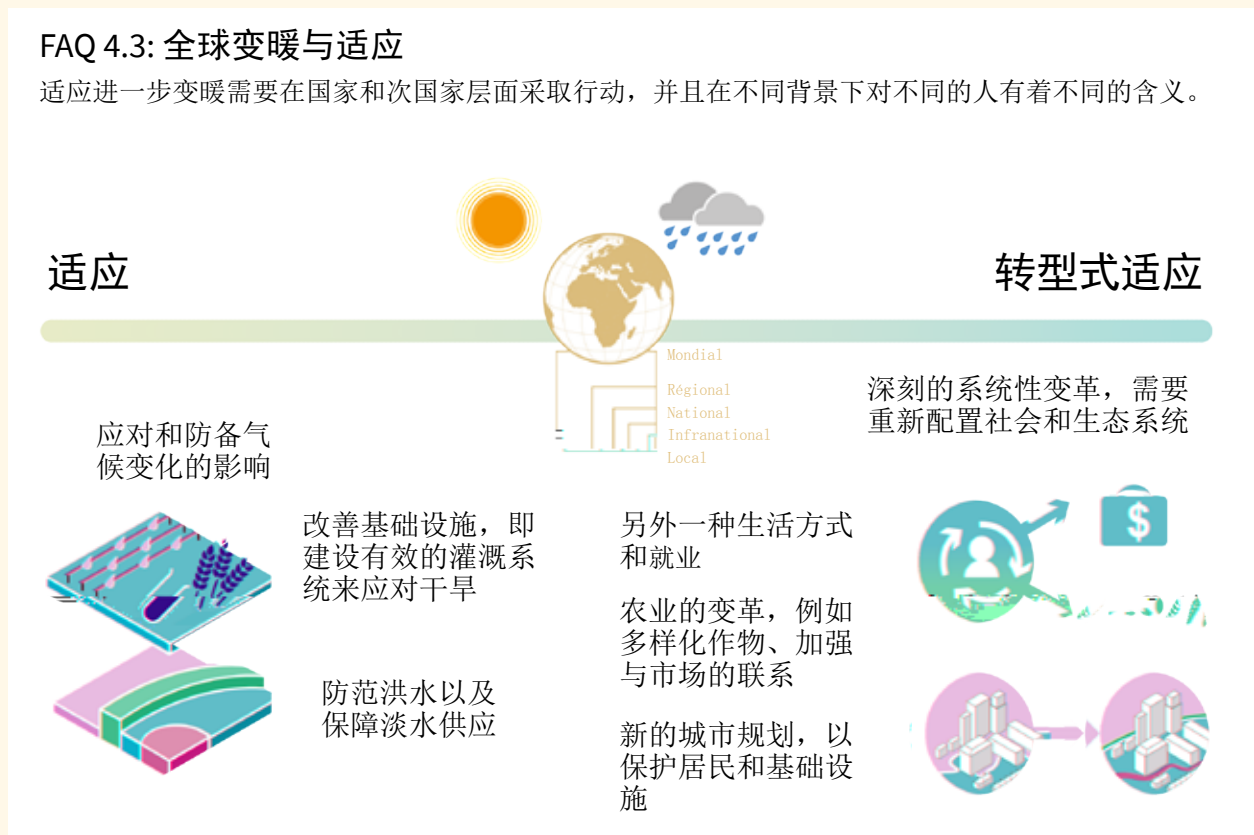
FAQ 4.3: 全球变暖与适应

适应进一步变暖需要在国家和次国家层面采取行动，并且在不同背景下对不同的人有着不同的含义。

适应

转型式适应

Mondial
Régional
National
Infranational
Local

深刻的系统性变革，需要重新配置社会和生态系统

应对和防备气候变化的影响

改善基础设施，即建设有效的灌溉系统来应对干旱

防范洪水以及保障淡水供应

另外一种生活方式和就业

农业的变革，例如多样化作物、加强与市场的联系

新的城市规划，以保护居民和基础设施